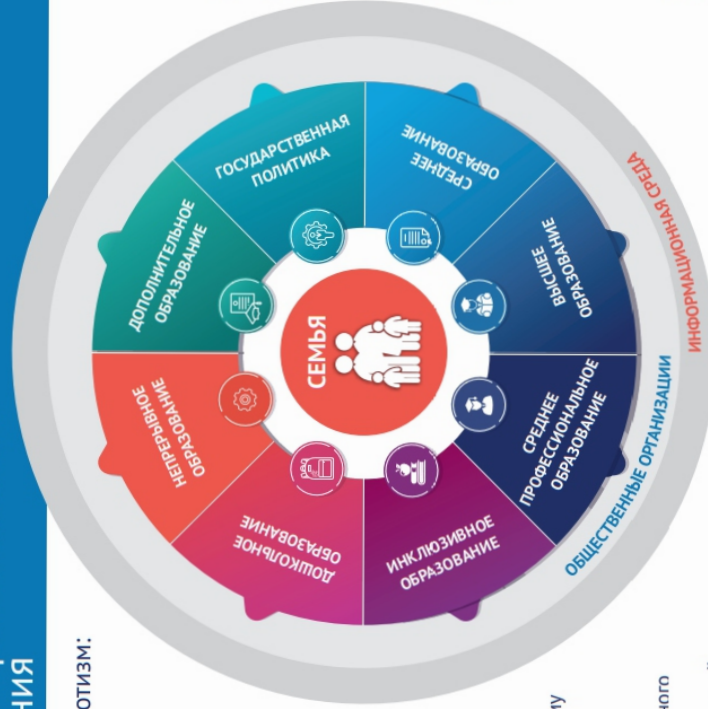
СЕМЬЯ

ГОСУДАРСТВЕННАЯ ПОЛИТИКА

СРЕДНЕЕ ОБРАЗОВАНИЕ

ВЫСШЕЕ ОБРАЗОВАНИЕ

СРЕДНЕЕ ПРОФЕССИОНАЛЬНОЕ ОБРАЗОВАНИЕ

ИНКЛЮЗИВНОЕ ОБРАЗОВАНИЕ

ДОШКОЛЬНОЕ ОБРАЗОВАНИЕ

НЕПРЕРЫВНОЕ ОБРАЗОВАНИЕ

ДОПОЛНИТЕЛЬНОЕ ОБРАЗОВАНИЕ

ИНФОРМАЦИОННАЯ СРЕДА

ОБЩЕСТВЕННЫЕ ОРГАНИЗАЦИИ

НИЯ

ОТИЗМ:

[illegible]